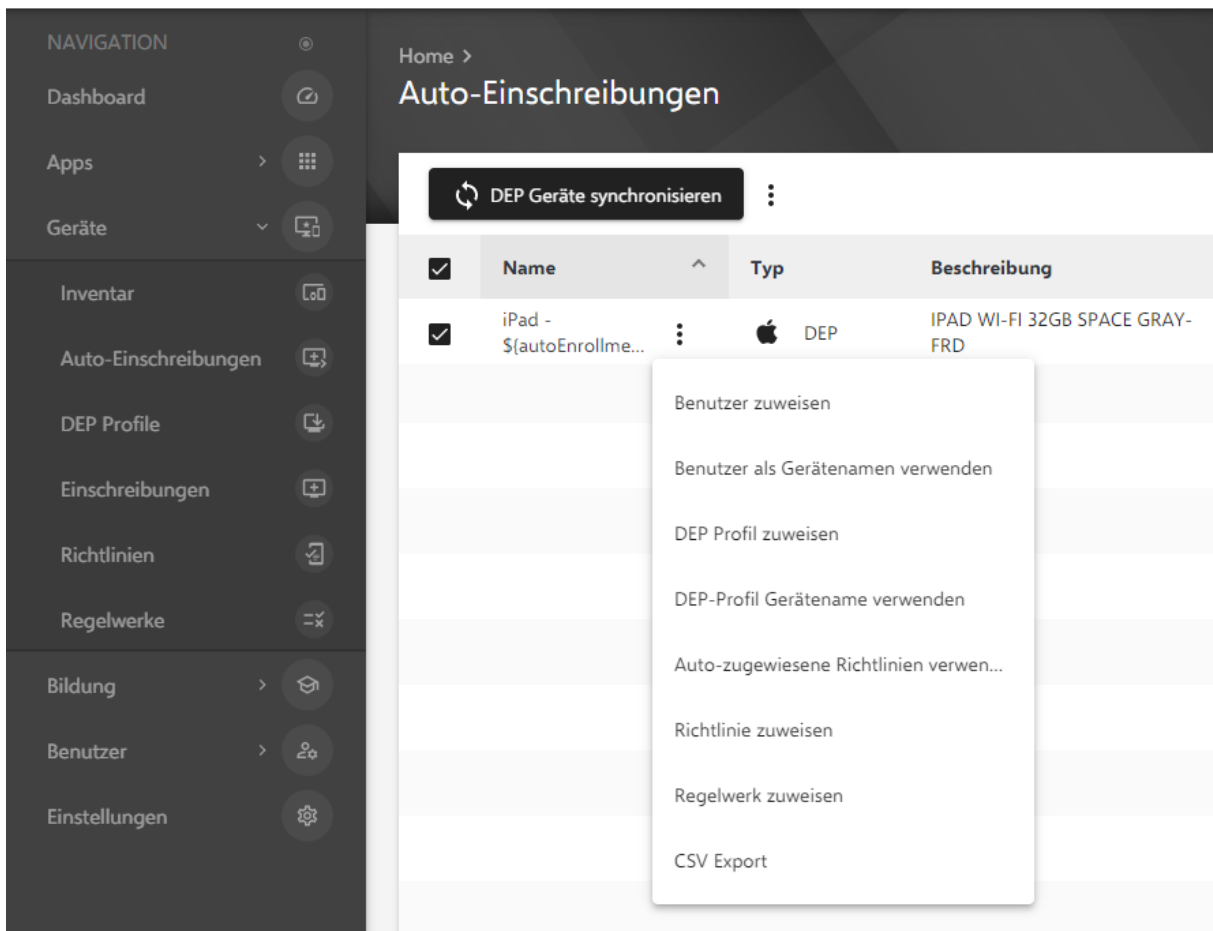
NAVIGATION

Dashboard

Apps

Geräte

Inventar

Auto-Einschreibungen

DEP Profile

Einschreibungen

Richtlinien

Regelwerke

Bildung

Benutzer

Einstellungen

Home >

Auto-Einschreibungen

DEP Geräte synchronisieren

| | Name | Typ | Beschreibung |
|---|---|---|---|
| ☑ | iPad - $(autoEnrollme... | DEP | IPAD WI-FI 32GB SPACE GRAY-FRD |

Benutzer zuweisen

Benutzer als Gerätenamen verwenden

DEP Profil zuweisen

DEP-Profil Gerätename verwenden

Auto-zugewiesene Richtlinien verwen...

Richtlinie zuweisen

Regelwerk zuweisen

CSV Export